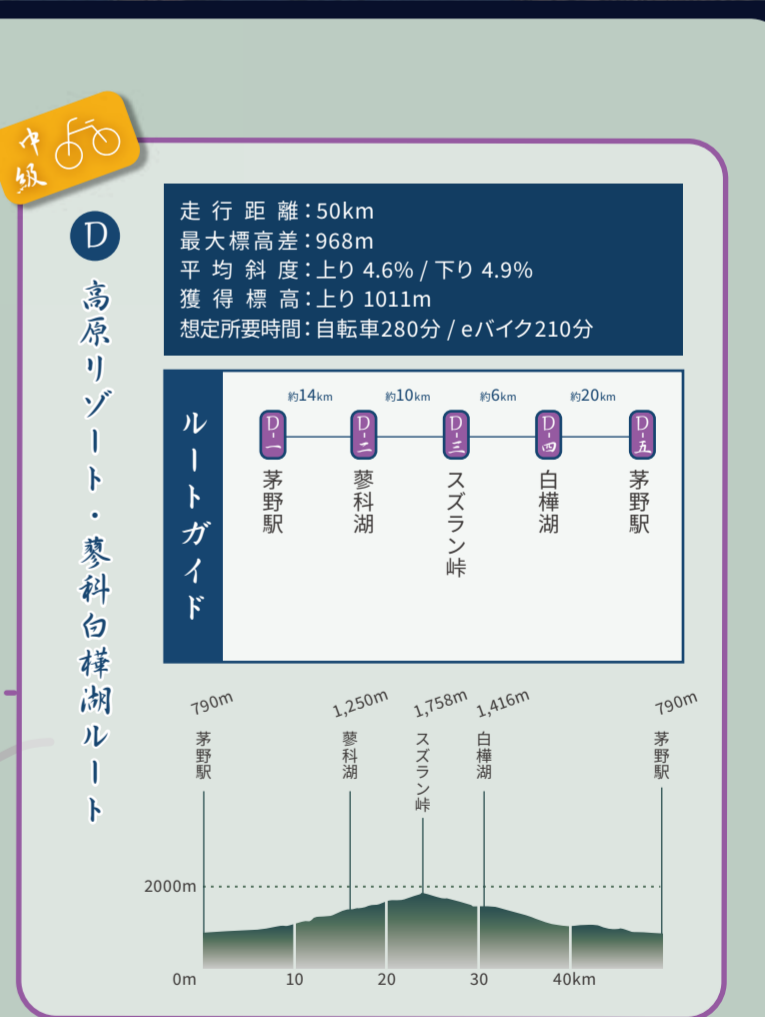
中級

D

高原リゾート・蓼科白樺湖ルート

走行距離：50km
最大標高差：968m
平均斜度：上り 4.6% / 下り 4.9%
獲得標高：上り 1011m
想定所要時間：自転車280分 / eバイク210分

ルートガイド

| D-一 | 約14km | D-二 | 約10km | D-三 | 約6km | D-四 | 約20km | D-五 |
|---|---|---|---|---|---|---|---|---|
| 茅野駅 | | 蓼科湖 | | スズラン峠 | | 白樺湖 | | 茅野駅 |

790m 茅野駅
1,250m 蓼科湖
1,758m スズラン峠
1,416m 白樺湖
790m 茅野駅

2000m
0m
10
20
30
40km